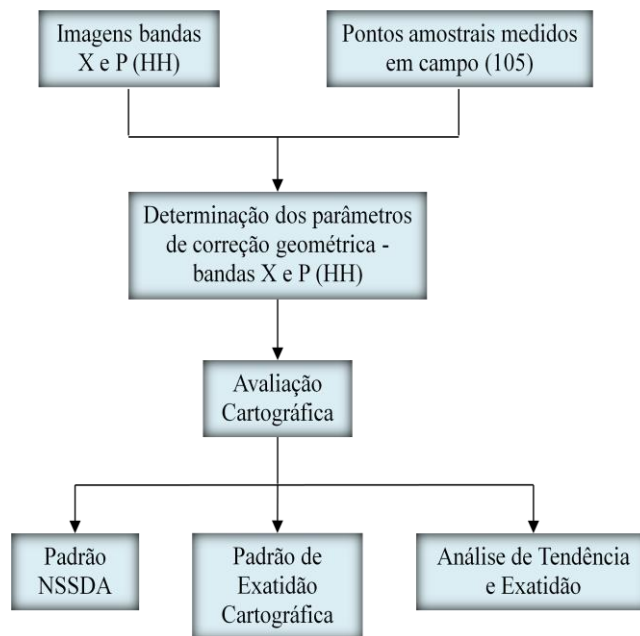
Imagens bandas X e P (HH)

Pontos amostrais medidos em campo (105)

Determinação dos parâmetros de correção geométrica - bandas X e P (HH)

Avaliação Cartográfica

Padrão NSSDA

Padrão de Exatidão Cartográfica

Análise de Tendência e Exatidão